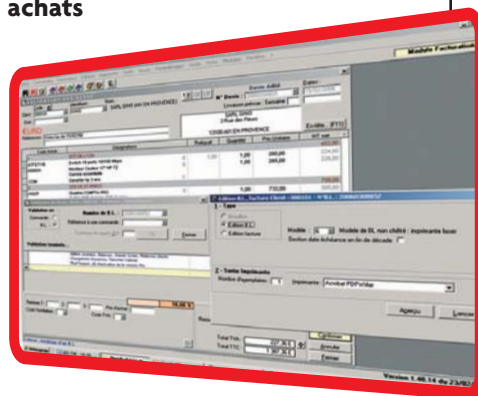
achats

Module Facturation

SARL SAVE (en PROVENCE)

N° Devis

EURO

13100 AIX EN PROVENCE

Désignation

Remise

Quantité

Prix Unitaire

HT net

200,00

224,00

710,00

Edition B.L. Facture Client

1 - Type

Visualiser

Edition B.L.

Edition facture

Modèle

Modèle de BL non chiffré : imprimante laser

Section date échéance en fin de décade

2 - Sortie imprimante

Nombre d'exemplaires

Imprimante : Acrobat PDFWriter

Aperçu

Lancer

Validation en

Nombre de B.L.

Total TVA

Total TTC

Continuer

Annuler

Fermer

Version 1.40.14 du 23/02